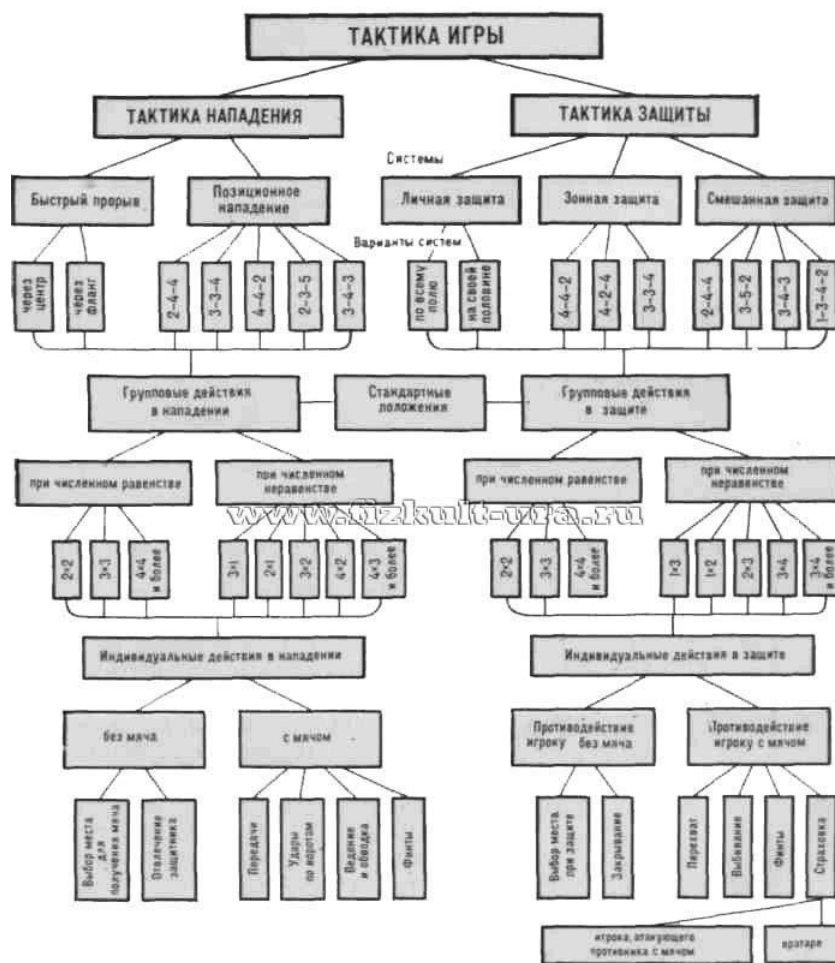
ТАКТИКА ИГРЫ

ТАКТИКА НАПАДЕНИЯ

ТАКТИКА ЗАЩИТЫ

Системы

Быстрый прорыв

Позиционное нападение

Личная защита

Зонная защита

Смешанная защита

Варианты систем

через центр

через фланг

2-4-4

3-3-4

4-4-2

2-3-5

3-4-3

по всему полю

на своей половине

4-4-2

4-2-4

3-3-4

2-4-4

3-5-2

3-4-3

1-3-4-2

Групповые действия в нападении

Стандартные положения

Групповые действия в защите

при численном равенстве

при численном неравенстве

при численном равенстве

при численном неравенстве

www.fizkult-ura.ru

2×2

3×3

4×4 и более

3×1

2×1

3×2

4×2

4×3 и более

2×2

3×3

4×4 и более

1×3

1×2

2×3

3×4

3×4 и более

Индивидуальные действия в нападении

Индивидуальные действия в защите

без мяча

с мячом

Противодействие игроку без мяча

Противодействие игроку с мячом

Выбор места для получения мяча

Отвлечение защитника

Передачи

Удары по воротам

Ведение и обводка

Финты

Выбор места при защите

Закрывание

Перехват

Выбивание

Финты

Страховка

игрока, атакующего противника с мячом

вратаря